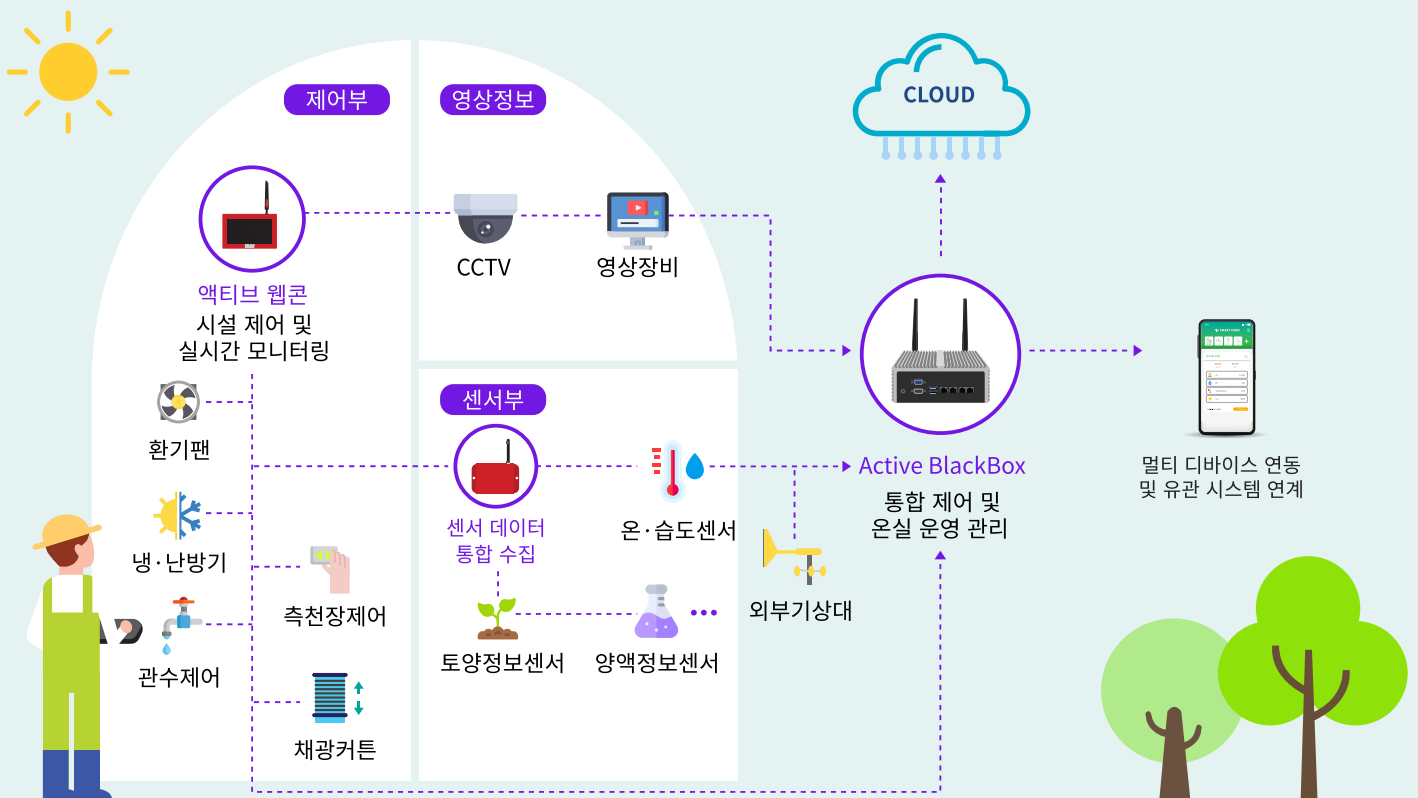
제어부

액티브 웹콘
시설 제어 및
실시간 모니터링

환기팬

냉·난방기

관수제어

측천장제어

채광커튼

영상정보

CCTV

영상장비

센서부

센서 데이터
통합 수집

온·습도센서

토양정보센서

양액정보센서

외부기상대

CLOUD

Active BlackBox
통합 제어 및
온실 운영 관리

멀티 디바이스 연동
및 유관 시스템 연계